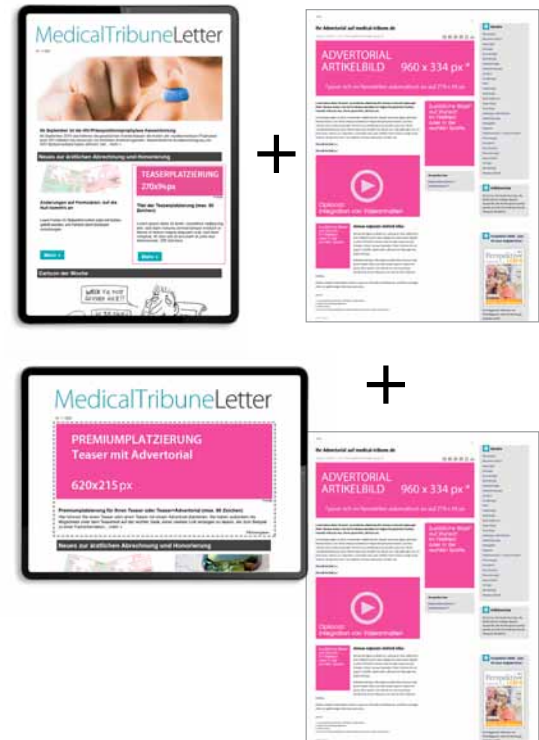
MedicalTribuneLetter

Neues zur ärztlichen Abrechnung und Honorierung

TEASERPLATZIERUNG
270x94px

Titel des Teaserplatzierung (max. 50 Zeichen)

Mehr »

Mehr »

Cartoon der Woche

+

Ihr Advertorial auf medical-tribune.de

ADVERTORIAL
ARTIKELBILD 960 x 334 px *

Zusätzliche Bilder auf Wunsch im Fließtext (oder in der rechten Spalte)

Optional: Integration von Videoinhalten

+

MedicalTribuneLetter

PREMIUMPLATZIERUNG
Teaser mit Advertorial

620x215px

Neues zur ärztlichen Abrechnung und Honorierung

Ihr Advertorial auf medical-tribune.de

ADVERTORIAL
ARTIKELBILD 960 x 334 px *

Zusätzliche Bilder auf Wunsch im Fließtext (oder in der rechten Spalte)

Optional: Integration von Videoinhalten